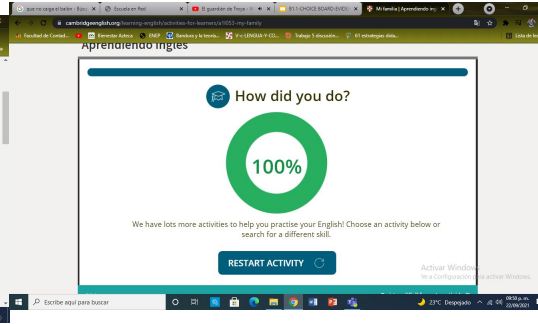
que no carga el bailón - Busc | Escuela en Red | El guardián de Troya - Y | EI.1: CHOICE BOARD-EVIDE | Mi familia | Aprendiendo ing

cambridgeenglish.org/learning-english/activities-for-learners/a1l053-my-family

Facultad de Contad... | Bienestar Azteca | FNEP | Bandura y la teoría... | V-c-LENGUA-Y-CO... | Trabajo 5 discusión... | 61 estrategias dida... | Lista de lec

Aprendiendo inglés

How did you do?

100%

We have lots more activities to help you practise your English! Choose an activity below or search for a different skill.

RESTART ACTIVITY

Activar Windows
Ve a Configuración para activar Windows.

Escribe aquí para buscar

23°C Despejado

09:50 p. m.
22/09/2021